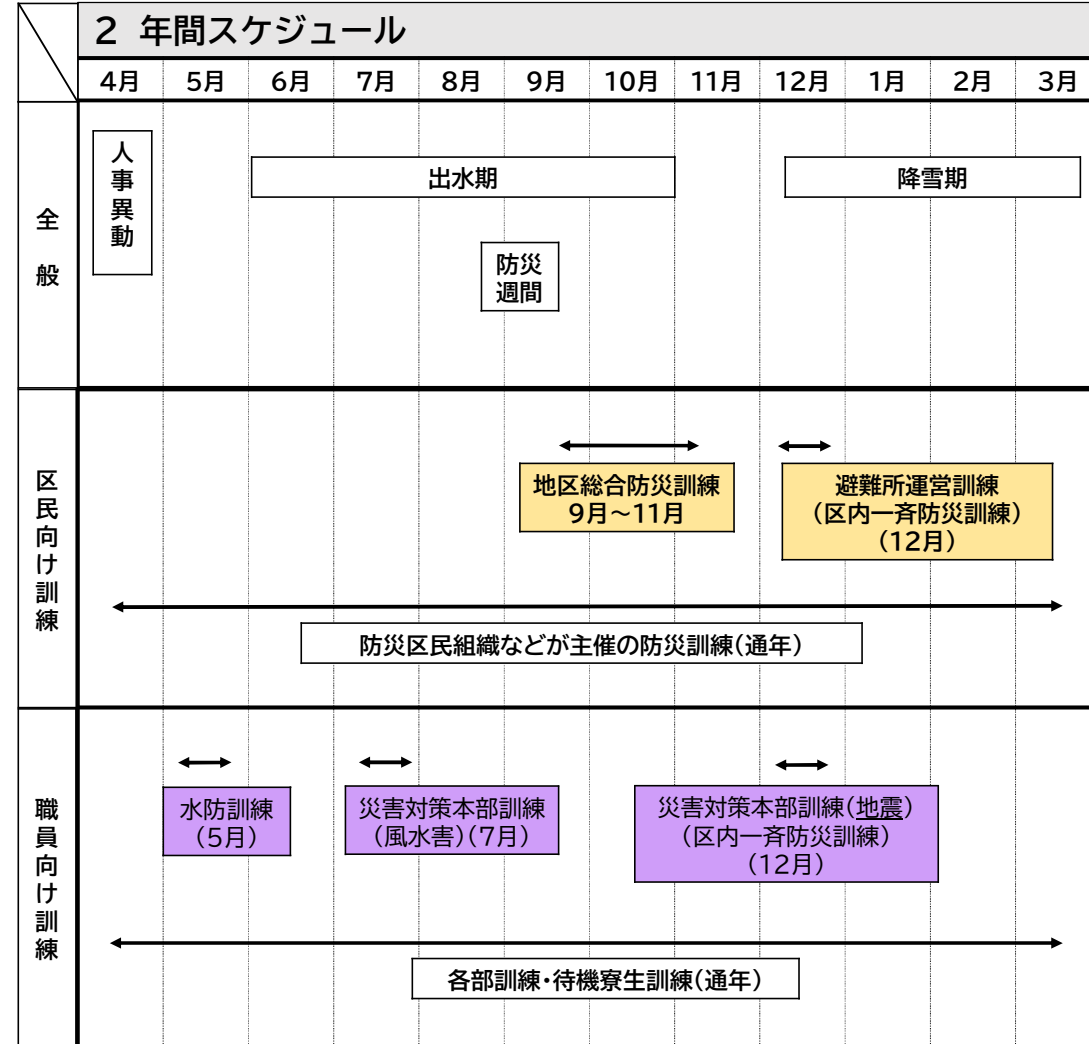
2 年間スケジュール

| | 4月 | 5月 | 6月 | 7月 | 8月 | 9月 | 10月 | 11月 | 12月 | 1月 | 2月 | 3月 |
|---|---|---|---|---|---|---|---|---|---|---|---|---|

全般

人事異動

出水期

降雪期

防災週間

区民向け訓練

地区総合防災訓練 9月～11月

避難所運営訓練 (区内一斉防災訓練) (12月)

防災区民組織などが主催の防災訓練(通年)

職員向け訓練

水防訓練 (5月)

災害対策本部訓練 (風水害)(7月)

災害対策本部訓練(地震) (区内一斉防災訓練) (12月)

各部訓練・待機寮生訓練(通年)